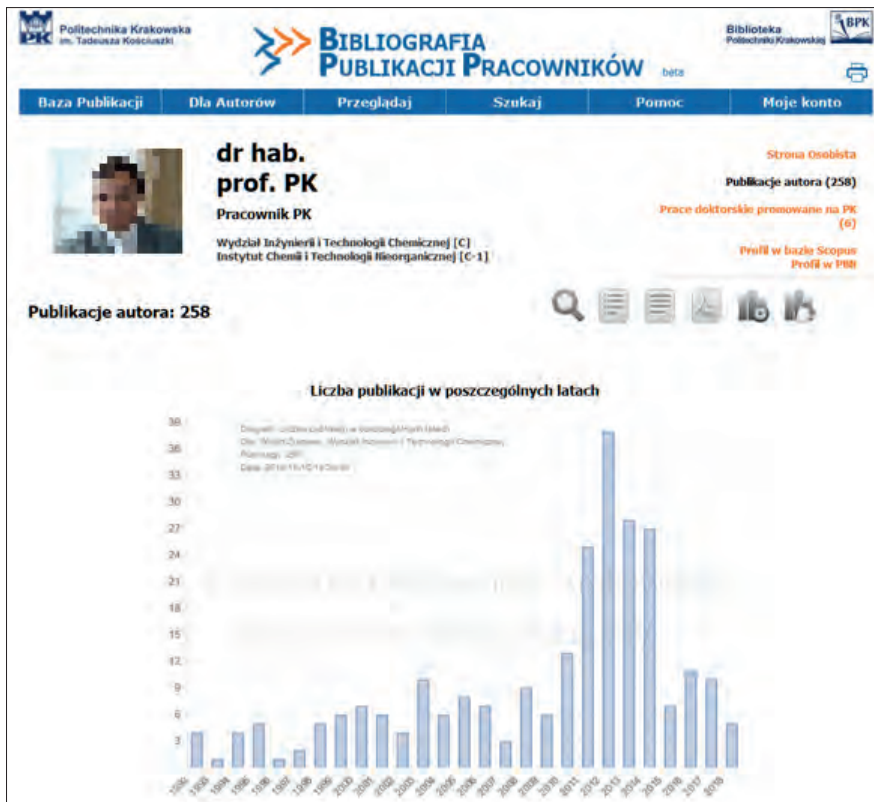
PK Politechnika Krakowska im. Tadeusza Kościuszki

BIBLIOGRAFIA PUBLIKACJI PRACOWNIKÓW beta

Biblioteka Politechniki Krakowskiej BPK

Baza Publikacji | Dla Autorów | Przeglądaj | Szukaj | Pomoc | Moje konto

dr hab.
prof. PK

Pracownik PK

Wydział Inżynierii i Technologii Chemicznej [C]
Instytut Chemii i Technologii Nieorganicznej [C-1]

Strona Osobista

Publikacje autora (258)

Prace doktorskie promowane na PK (6)

Profil w bazie Scopus
Profil w PBN

Publikacje autora: 258

Liczba publikacji w poszczególnych latach

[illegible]

39
36
33
30
27
24
21
18
15
12
9
6
3

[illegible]